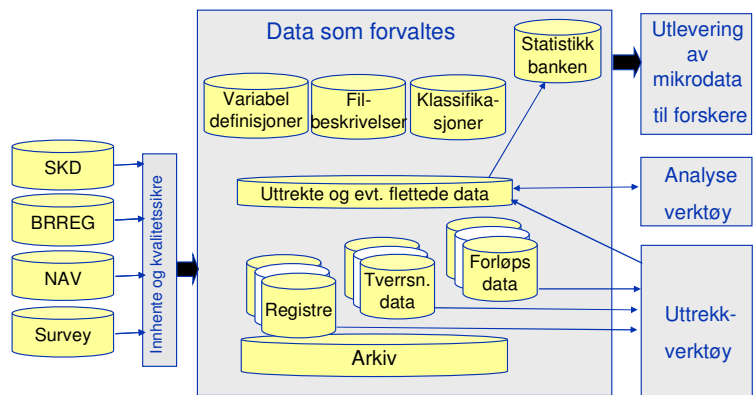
SKD

BRREG

NAV

Survey

Innhente og kvalitetssikre

Data som forvaltes

Statistikk banken

Variabel definisjoner

Fil-beskrivelser

Klassifika-sjoner

Uttrekte og evt. flettede data

Registre

Tverrsn. data

Forløps data

Arkiv

Utlevering av mikrodata til forskere

Analyse verktøy

Uttrekk-verktøy